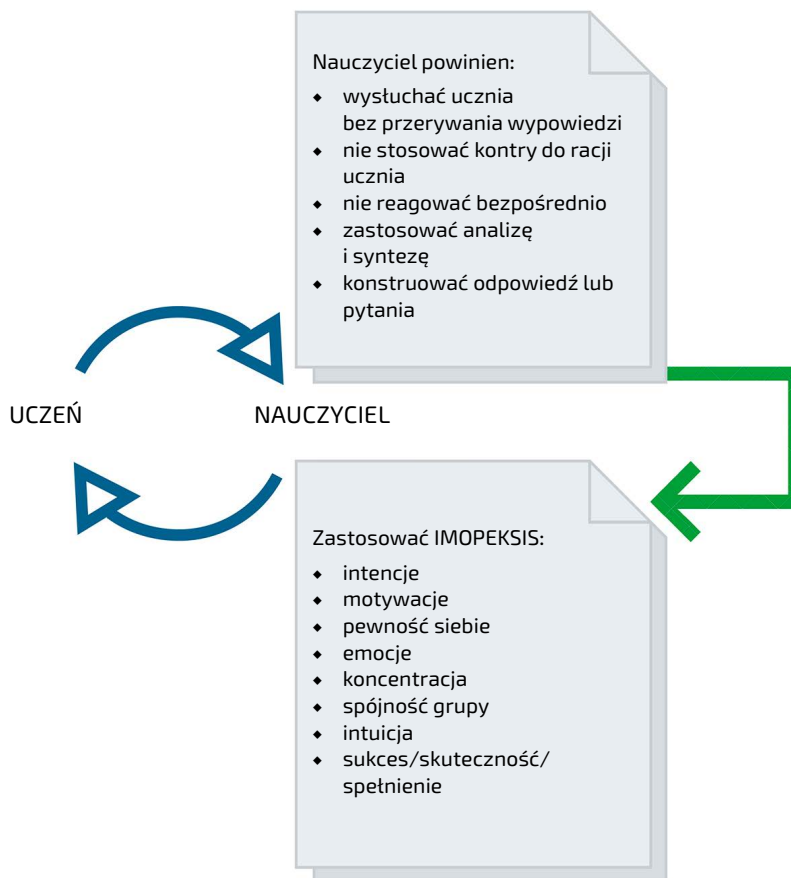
Nauczyciel powinien:

- wysłuchać ucznia bez przerywania wypowiedzi
- nie stosować kontry do racji ucznia
- nie reagować bezpośrednio
- zastosować analizę i syntezę
- konstruować odpowiedź lub pytania

UCZEŃ

NAUCZYCIEL

Zastosować IMOPEKSIS:

- intencje
- motywacje
- pewność siebie
- emocje
- koncentracja
- spójność grupy
- intuicja
- sukces/skuteczność/spełnienie